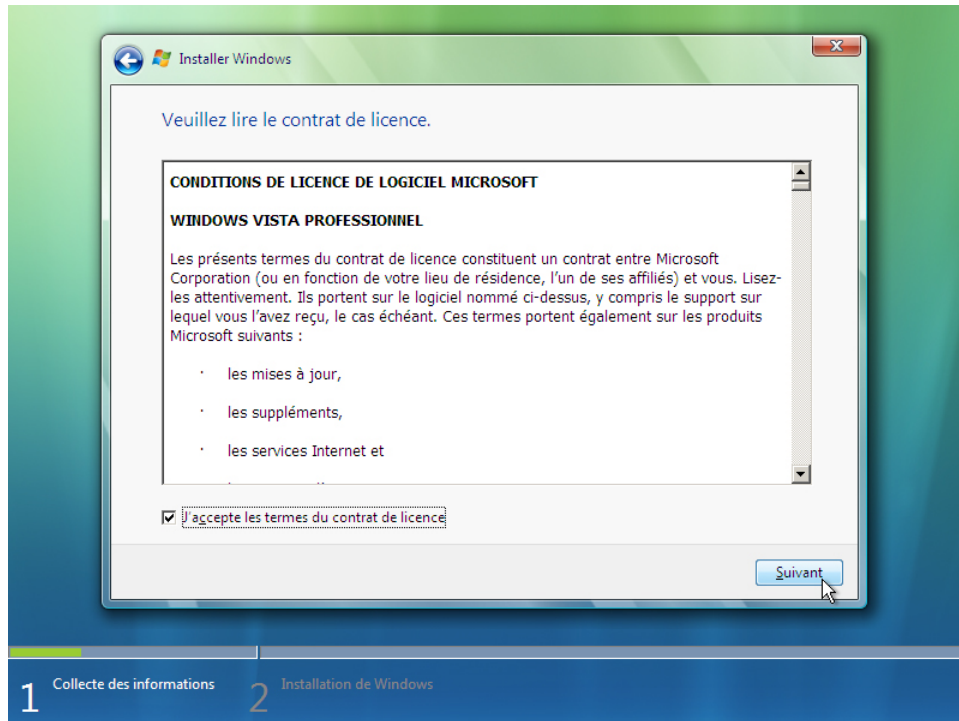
Installer Windows

Veuillez lire le contrat de licence.

CONDITIONS DE LICENCE DE LOGICIEL MICROSOFT

WINDOWS VISTA PROFESSIONNEL

Les présents termes du contrat de licence constituent un contrat entre Microsoft Corporation (ou en fonction de votre lieu de résidence, l'un de ses affiliés) et vous. Lisez-les attentivement. Ils portent sur le logiciel nommé ci-dessus, y compris le support sur lequel vous l'avez reçu, le cas échéant. Ces termes portent également sur les produits Microsoft suivants :

· les mises à jour,

· les suppléments,

· les services Internet et

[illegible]

J'accepte les termes du contrat de licence

Suivant

1 Collecte des informations

2 Installation de Windows